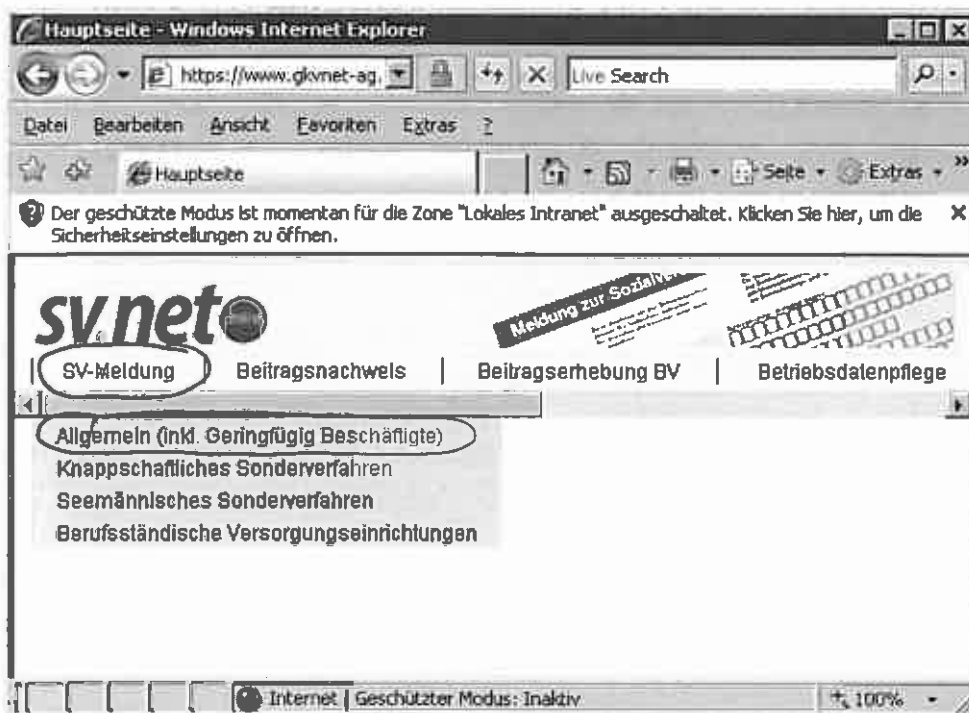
Hauptseite - Windows Internet Explorer

https://www.gkvnet-ag.

Live Search

Datei Bearbeiten Ansicht Favoriten Extras ?

Hauptseite

Seite Extras

Der geschützte Modus ist momentan für die Zone "Lokales Intranet" ausgeschaltet. Klicken Sie hier, um die Sicherheitseinstellungen zu öffnen.

sv.net

Meldung zur Sozialv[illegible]

SV-Meldung | Beitragsnachweis | Beitragserhebung BV | Betriebsdatenpflege

Allgemein (inkl. Geringfügig Beschäftigte)
Knappschaftliches Sonderverfahren
Seemännisches Sonderverfahren
Berufsständische Versorgungseinrichtungen

Internet | Geschützter Modus: Inaktiv

100%